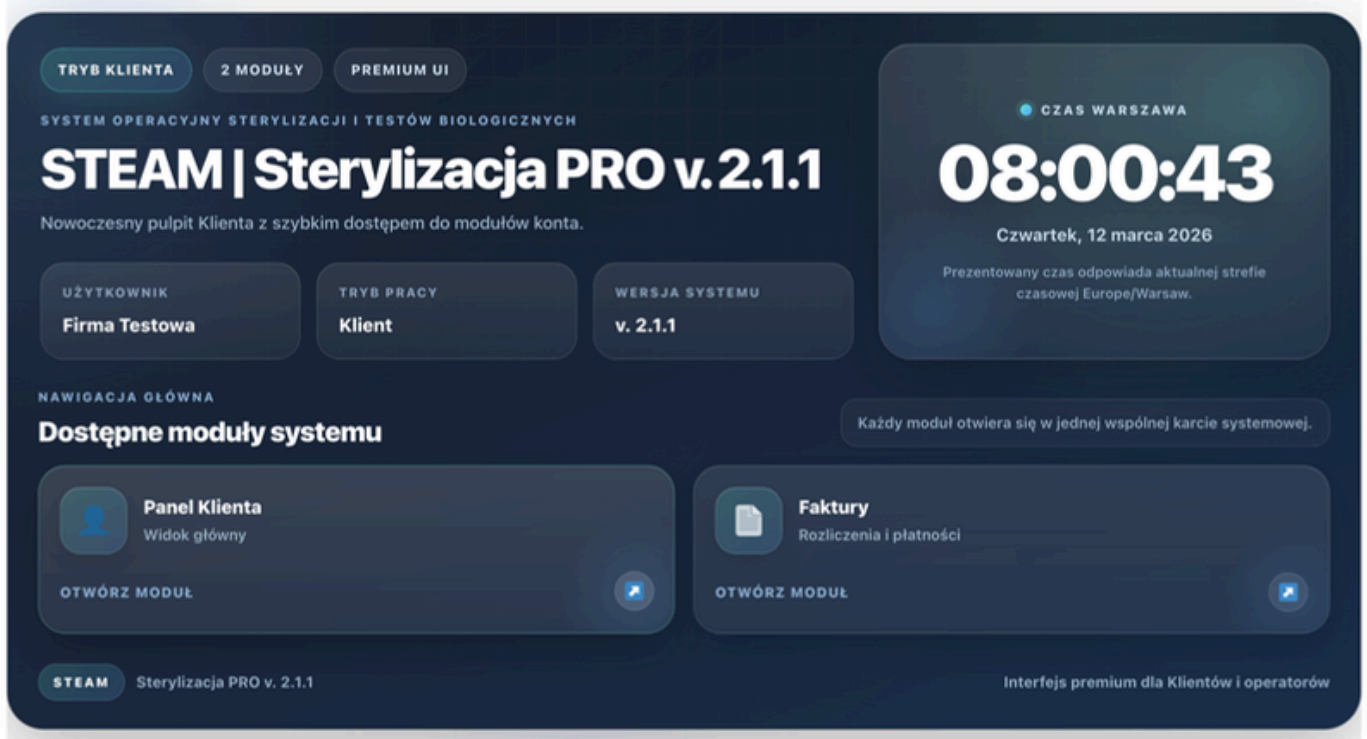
TRYB KLIENTA
2 MODUŁY
PREMIUM UI

SYSTEM OPERACYJNY STERYLIZACJI I TESTÓW BIOLOGICZNYCH

STEAM | Sterylizacja PRO v. 2.1.1

Nowoczesny pulpit Klienta z szybkim dostępem do modułów konta.

UŻYTKOWNIK
Firma Testowa

TRYB PRACY
Klient

WERSJA SYSTEMU
v. 2.1.1

CZAS WARSZAWA
08:00:43
Czwartek, 12 marca 2026
Prezentowany czas odpowiada aktualnej strefie czasowej Europe/Warsaw.

NAWIGACJA GŁÓWNA
Dostępne moduły systemu

Każdy moduł otwiera się w jednej wspólnej karcie systemowej.

Panel Klienta
Widok główny
OTWÓRZ MODUŁ

Faktury
Rozliczenia i płatności
OTWÓRZ MODUŁ

STEAM
Sterylizacja PRO v. 2.1.1

Interfejs premium dla Klientów i operatorów